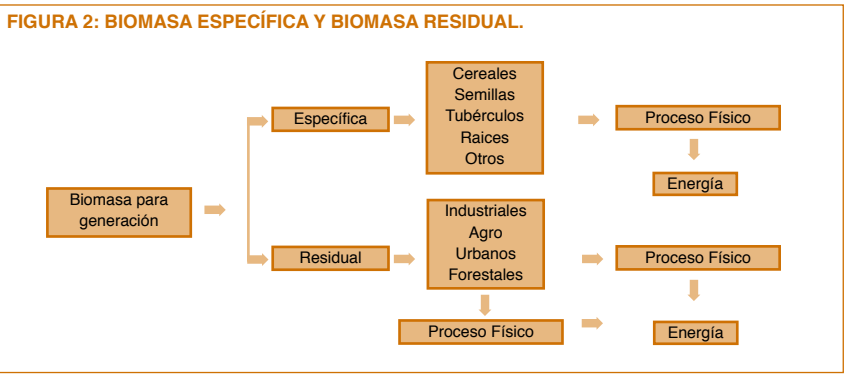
FIGURA 2: BIOMASA ESPECÍFICA Y BIOMASA RESIDUAL.

Biomasa para generación

Específica

Cereales
Semillas
Tubérculos
Raices
Otros

Proceso Físico

Energía

Residual

Industriales
Agro
Urbanos
Forestales

Proceso Físico

Proceso Físico

Energía